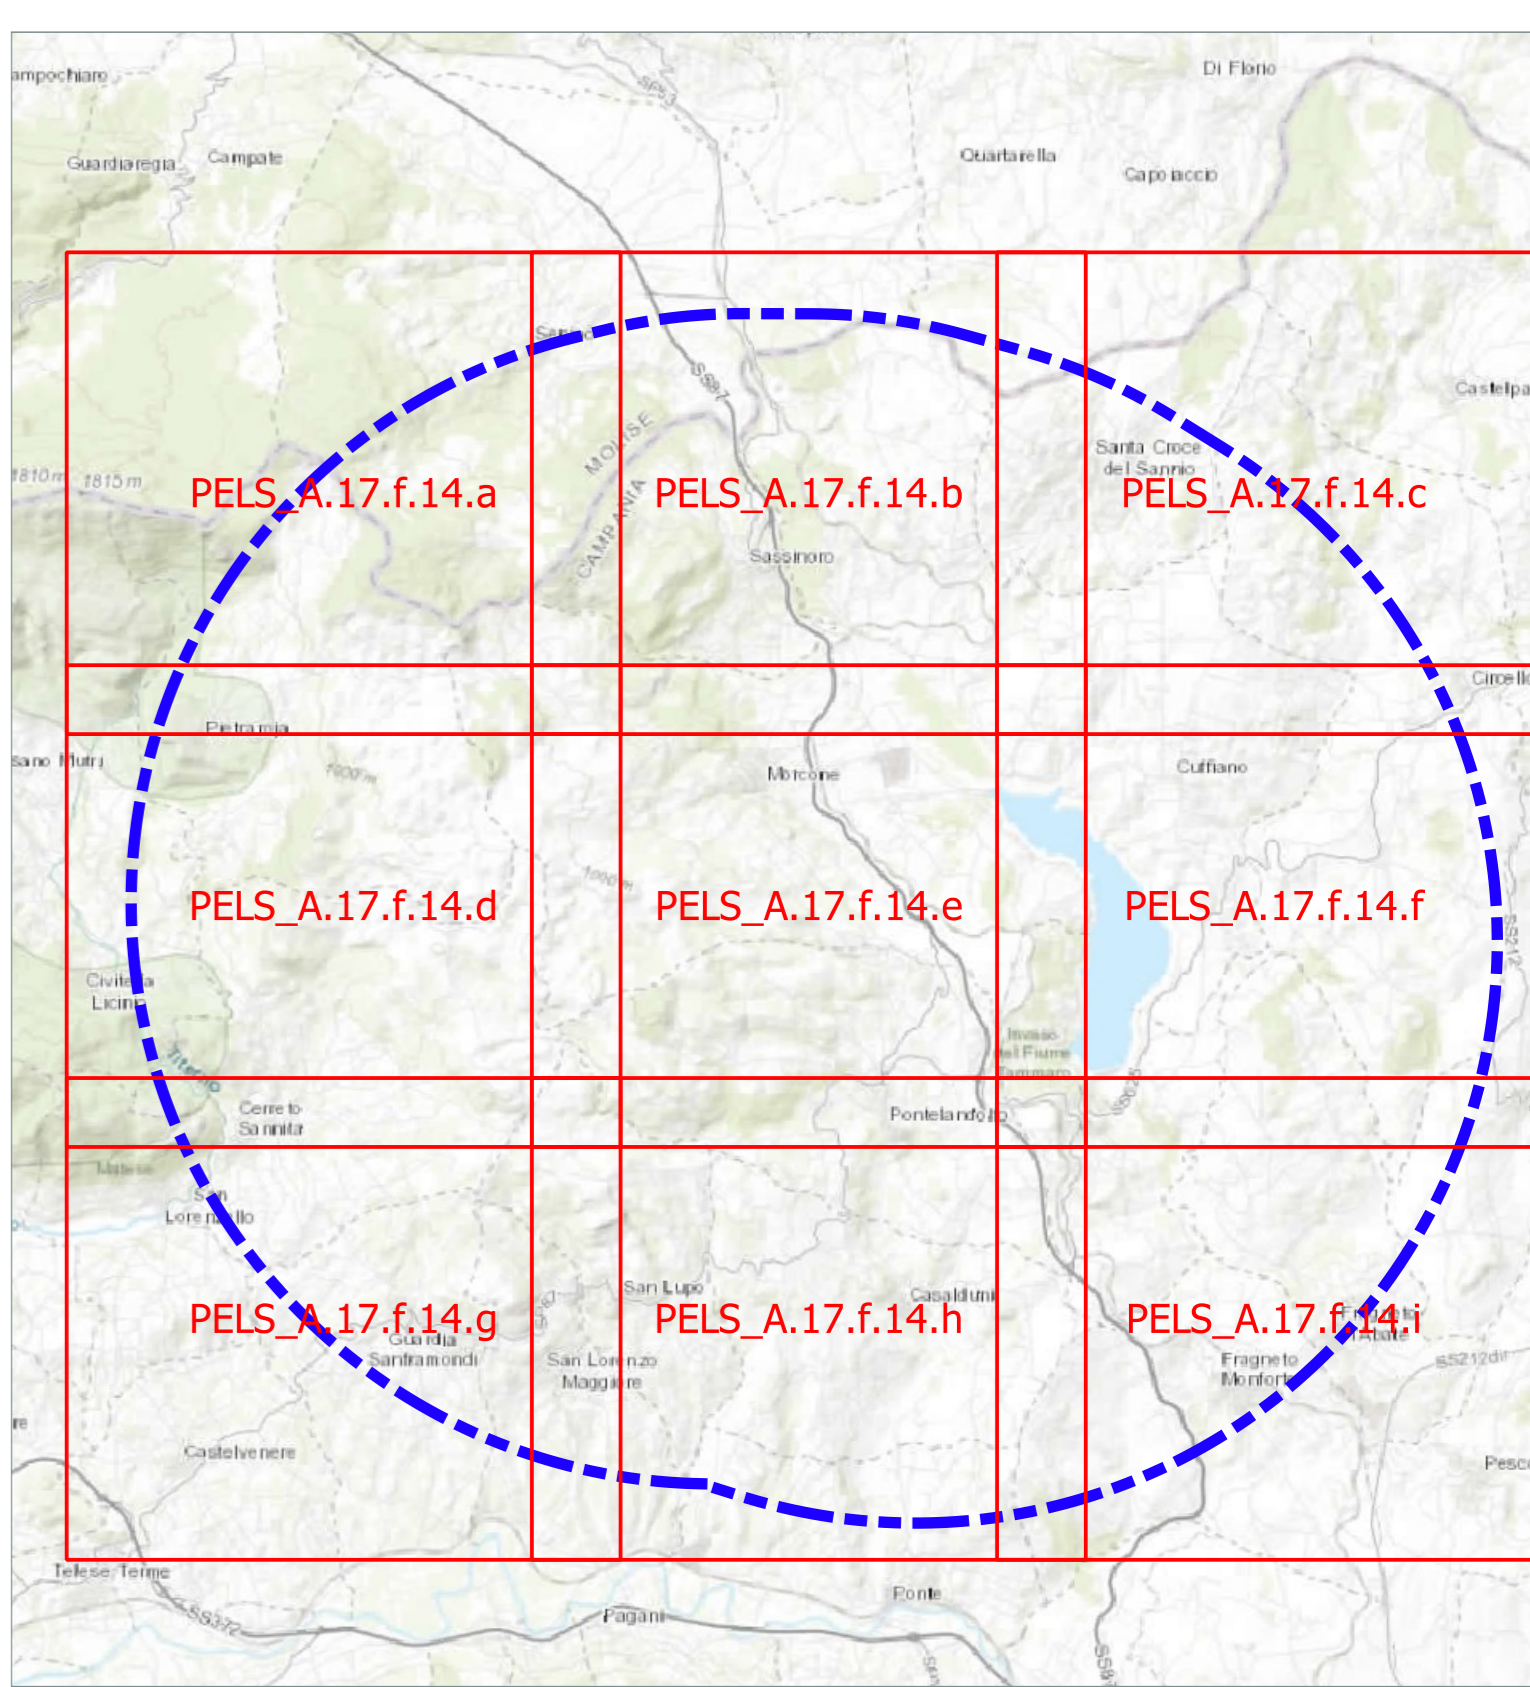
ampochiaro
Di Florio
Guardiaregia
Campate
Quartarella
Capoiaccio
SS87
Castelpa
MOLISE
CAMPANIA
Santa Croce del Sannio
1810 m
1815 m
PELS_A.17.f.14.a
PELS_A.17.f.14.b
PELS_A.17.f.14.c
Sassinoro
Circello
Pietraroja
sano Mutri
Morcone
Cuffiano
PELS_A.17.f.14.d
PELS_A.17.f.14.e
PELS_A.17.f.14.f
Civitella Licinio
Titerno
Invaso del Fiume Tammaro
Cerreto Sannita
Pontelandolfo
San Lorenzello
San Lupo
Casalduni
PELS_A.17.f.14.g
PELS_A.17.f.14.h
PELS_A.17.f.14.i
Guardia Sanframondi
San Lorenzo Maggiore
Fragneto Monforte
SS212dir
Castelvenere
Pesc
Telese Terme
SS372
Ponte
Paupisi